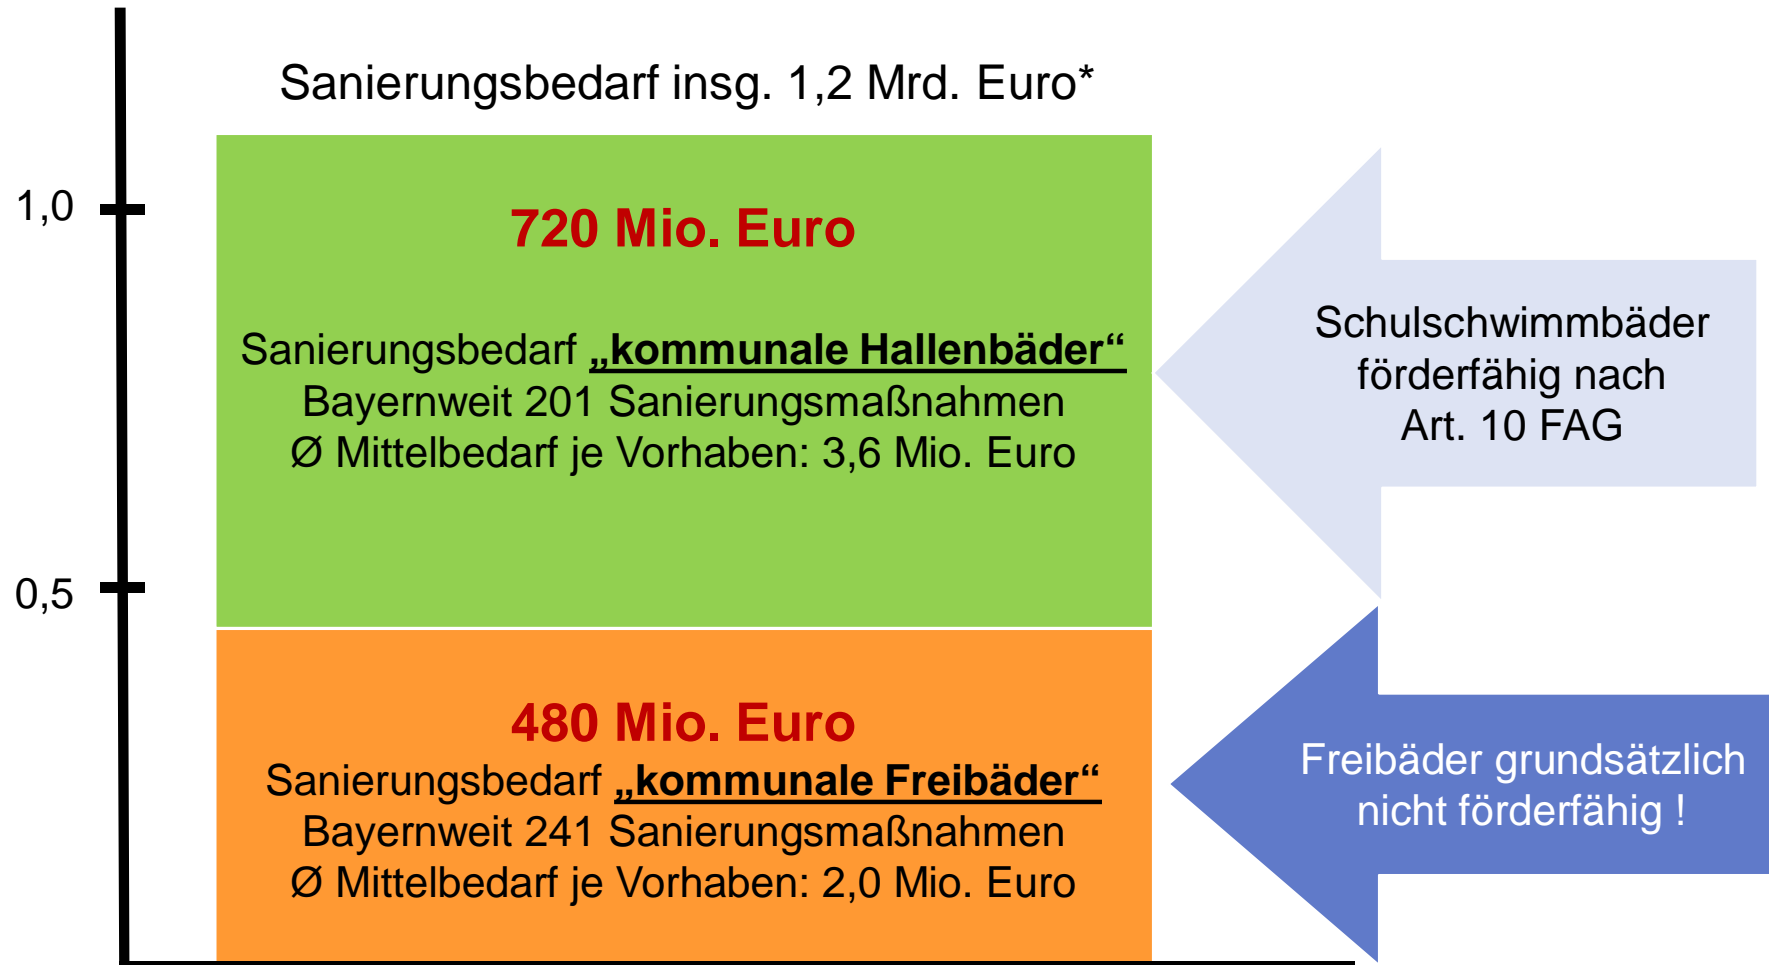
Sanierungsbedarf insg. 1,2 Mrd. Euro*

1,0

0,5

720 Mio. Euro

Sanierungsbedarf „kommunale Hallenbäder"
Bayernweit 201 Sanierungsmaßnahmen
Ø Mittelbedarf je Vorhaben: 3,6 Mio. Euro

Schulschwimmbäder förderfähig nach Art. 10 FAG

480 Mio. Euro
Sanierungsbedarf „kommunale Freibäder"
Bayernweit 241 Sanierungsmaßnahmen
Ø Mittelbedarf je Vorhaben: 2,0 Mio. Euro

Freibäder grundsätzlich nicht förderfähig !